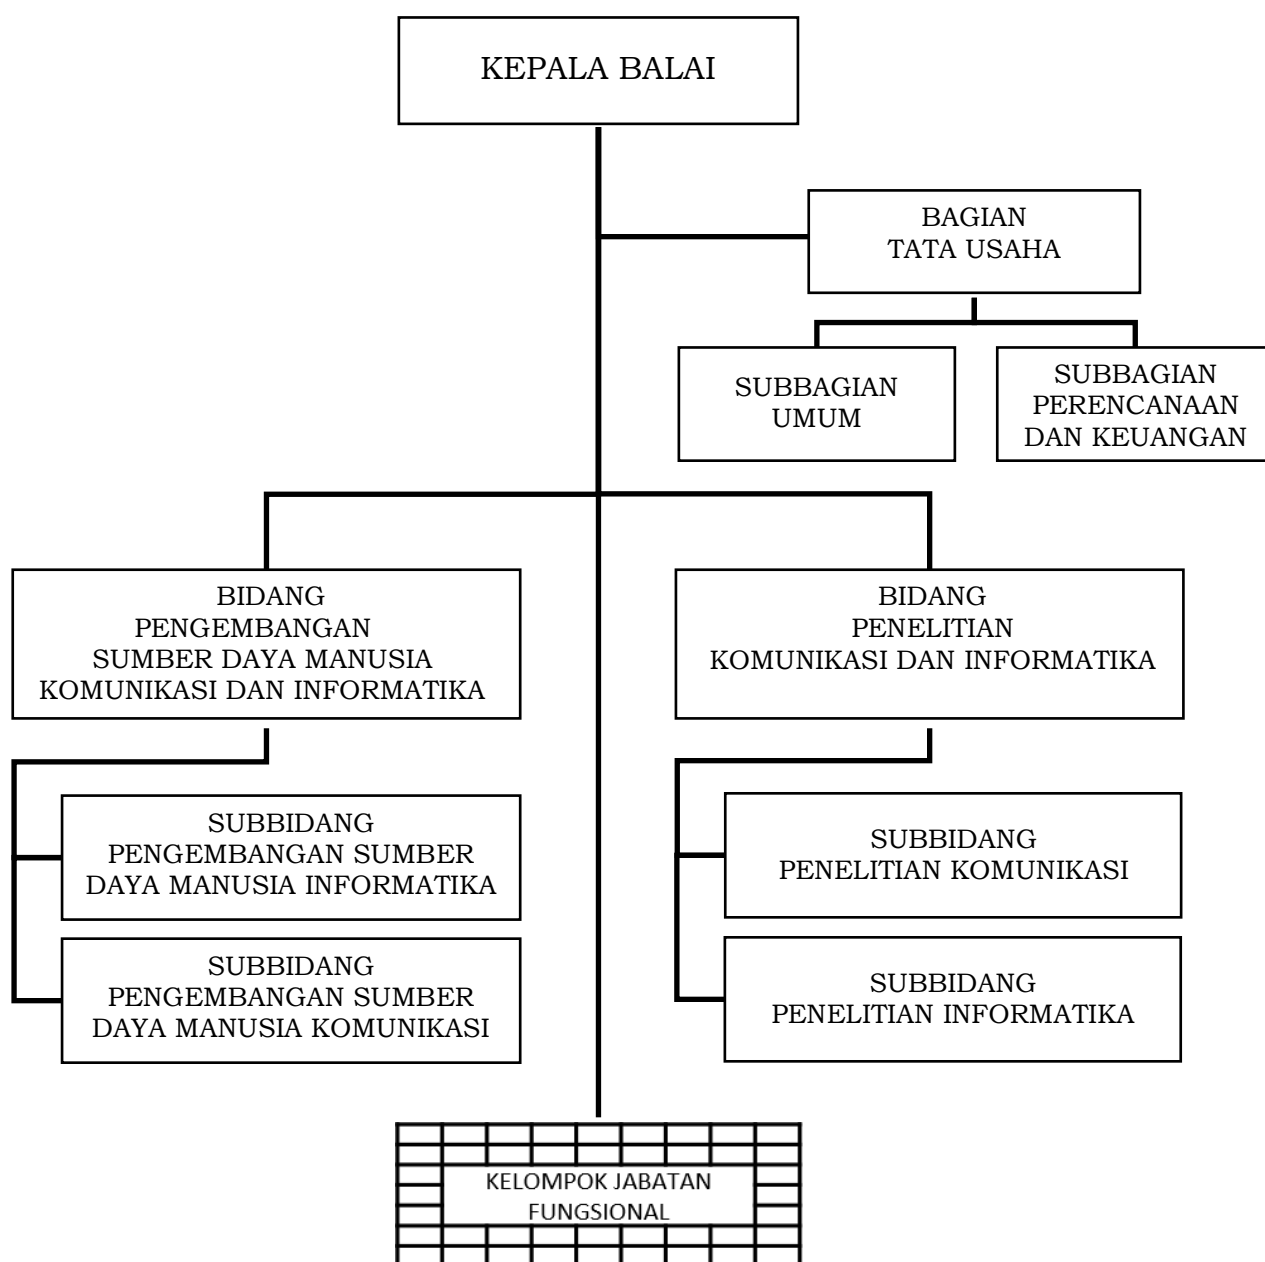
KEPALA BALAI

BAGIAN
TATA USAHA

SUBBAGIAN
UMUM

SUBBAGIAN
PERENCANAAN
DAN KEUANGAN

BIDANG
PENGEMBANGAN
SUMBER DAYA MANUSIA
KOMUNIKASI DAN INFORMATIKA

SUBBIDANG
PENGEMBANGAN SUMBER
DAYA MANUSIA INFORMATIKA

SUBBIDANG
PENGEMBANGAN SUMBER
DAYA MANUSIA KOMUNIKASI

BIDANG
PENELITIAN
KOMUNIKASI DAN INFORMATIKA

SUBBIDANG
PENELITIAN KOMUNIKASI

SUBBIDANG
PENELITIAN INFORMATIKA

KELOMPOK JABATAN
FUNGSIONAL